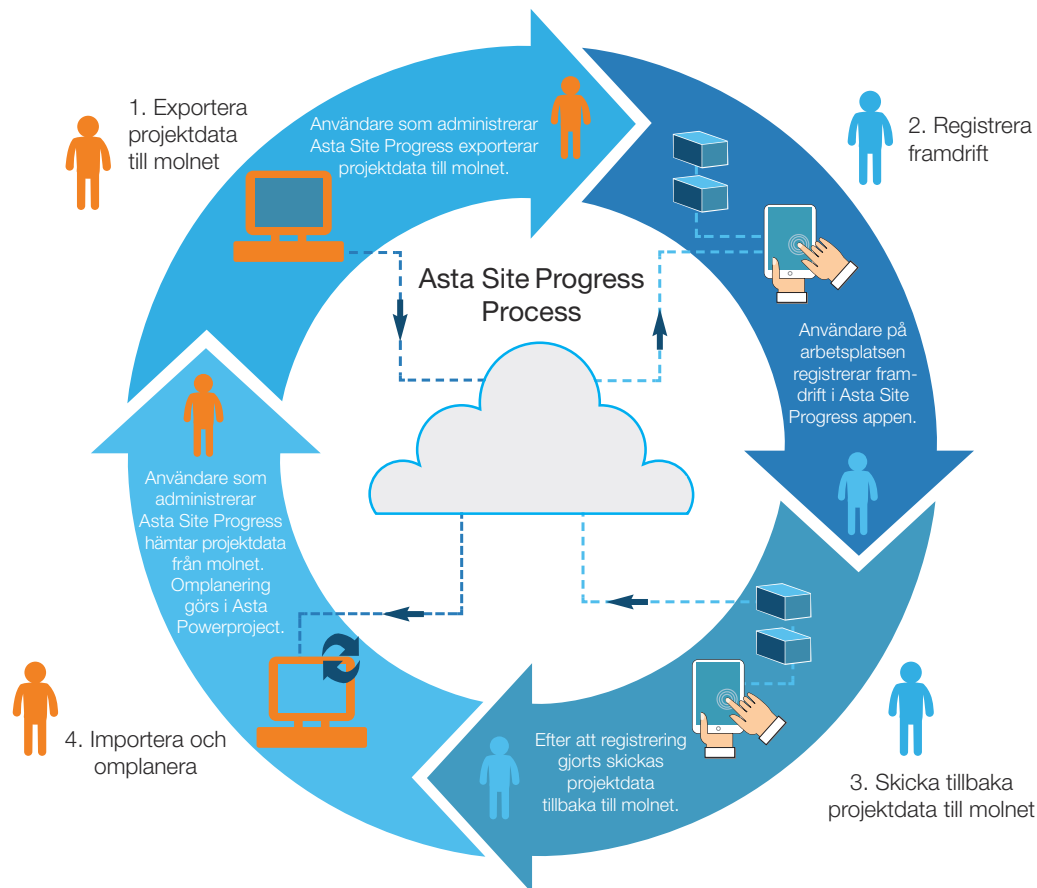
1. Exportera projektdata till molnet

Användare som administrerar Asta Site Progress exporterar projektdata till molnet.

2. Registrera framdrift

Asta Site Progress Process

Användare på arbetsplatsen registrerar framdrift i Asta Site Progress appen.

Användare som administrerar Asta Site Progress hämtar projektdata från molnet. Omplanering görs i Asta Powerproject.

4. Importera och omplanera

Efter att registrering gjorts skickas projektdata tillbaka till molnet.

3. Skicka tillbaka projektdata till molnet